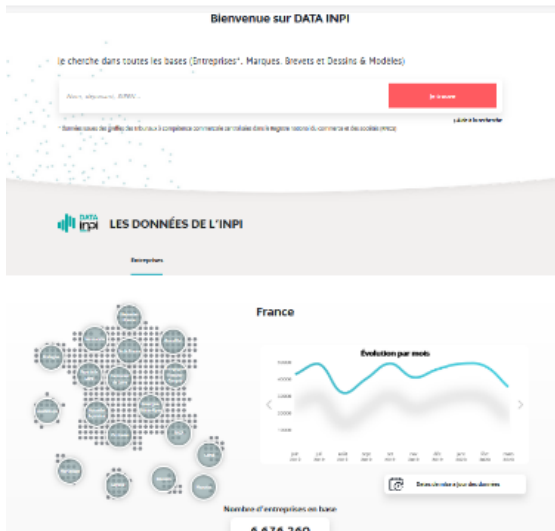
Bienvenue sur DATA INPI

Je cherche dans toutes les bases (Entreprises*, Marques, Brevets et Dessins & Modèles)

Nom, dénomination, SIREN...

Je trouve

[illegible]

* Données issues des greffes des tribunaux à compétence commerciale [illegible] Registre national du commerce et des sociétés (RNCS)

DATA inpi

LES DONNÉES DE L'INPI

Entreprises

France

Évolution par mois

Nombre d'entreprises en base

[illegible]